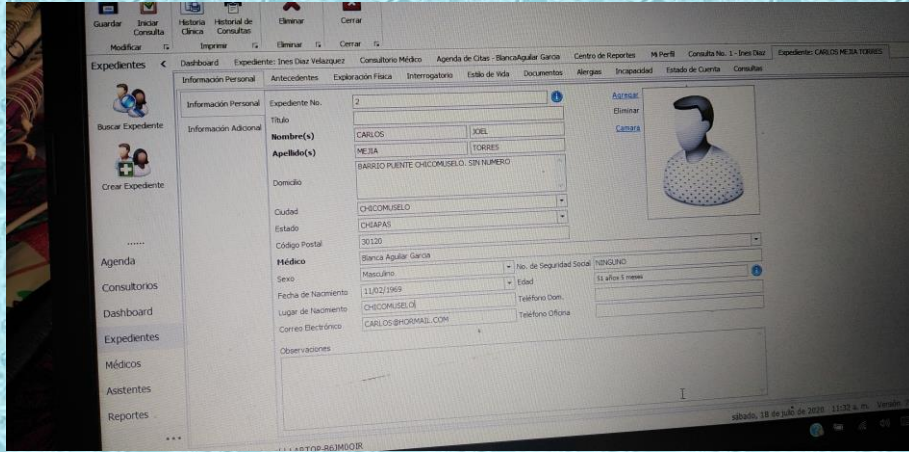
Guardar Iniciar Consulta Historia Clínica Historial de Consultas Eliminar Cerrar

Modificar Imprimir Eliminar Cerrar

Expedientes <

Dashboard Expediente: Ines Diaz Velazquez Consultorio Médico Agenda de Citas - BlancaAguilar Garcia Centro de Reportes Mi Perfil Consulta No. 1 - Ines Diaz Expediente: CARLOS MEJIA TORRES

Información Personal Antecedentes Exploración Física Interrogatorio Estilo de Vida Documentos Alergias Incapacidad Estado de Cuenta Consultas

Buscar Expediente

Crear Expediente

Información Personal

Información Adicional

Expediente No. 2

Título

Nombre(s) CARLOS JOEL

Apellido(s) MEJIA TORRES

Domicilio BARRIO PUENTE CHICOMUSELO. SIN NUMERO

Ciudad CHICOMUSELO

Estado CHIAPAS

Código Postal 30120

Médico Blanca Aguilar Garcia

Sexo Masculino

No. de Seguridad Social NINGUNO

Fecha de Nacimiento 11/02/1969

Edad 51 años 5 meses

Lugar de Nacimiento CHICOMUSELO

Teléfono Dom.

Correo Electrónico CARLOS@HORMAIL.COM

Teléfono Oficina

Observaciones

Agregar

Eliminar

Camara

......

Agenda

Consultorios

Dashboard

Expedientes

Médicos

Asistentes

Reportes

sábado, 18 de julio de 2020 11:32 a. m. Versión

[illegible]LAPTOP-B6JM00IR